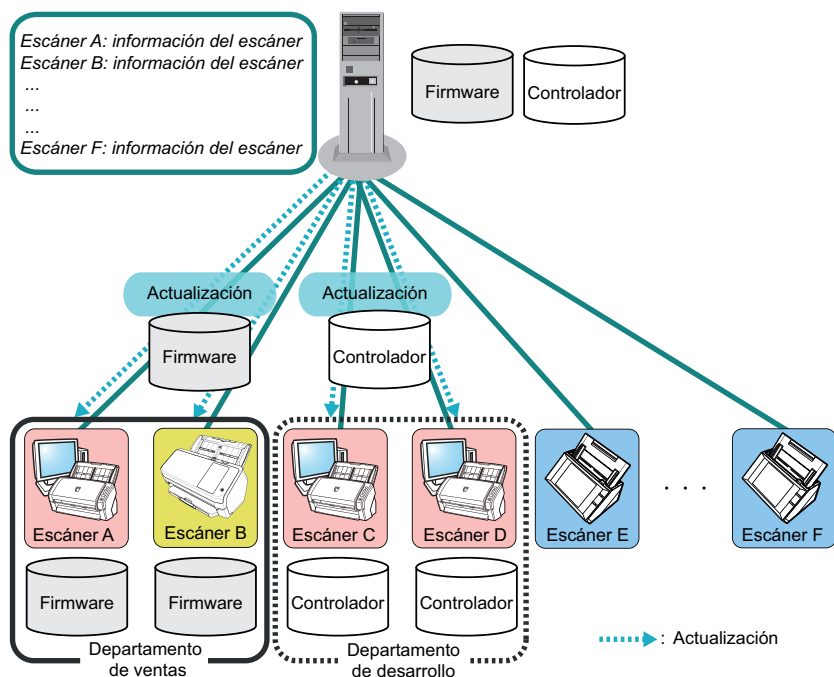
Escáner A: información del escáner
Escáner B: información del escáner
...
...
...
Escáner F: información del escáner

Firmware
Controlador

Actualización
Actualización

Firmware
Controlador

Escáner A
Escáner B
Escáner C
Escáner D
Escáner E
. . .
Escáner F

Firmware
Firmware
Controlador
Controlador

Departamento de ventas
Departamento de desarrollo

: Actualización